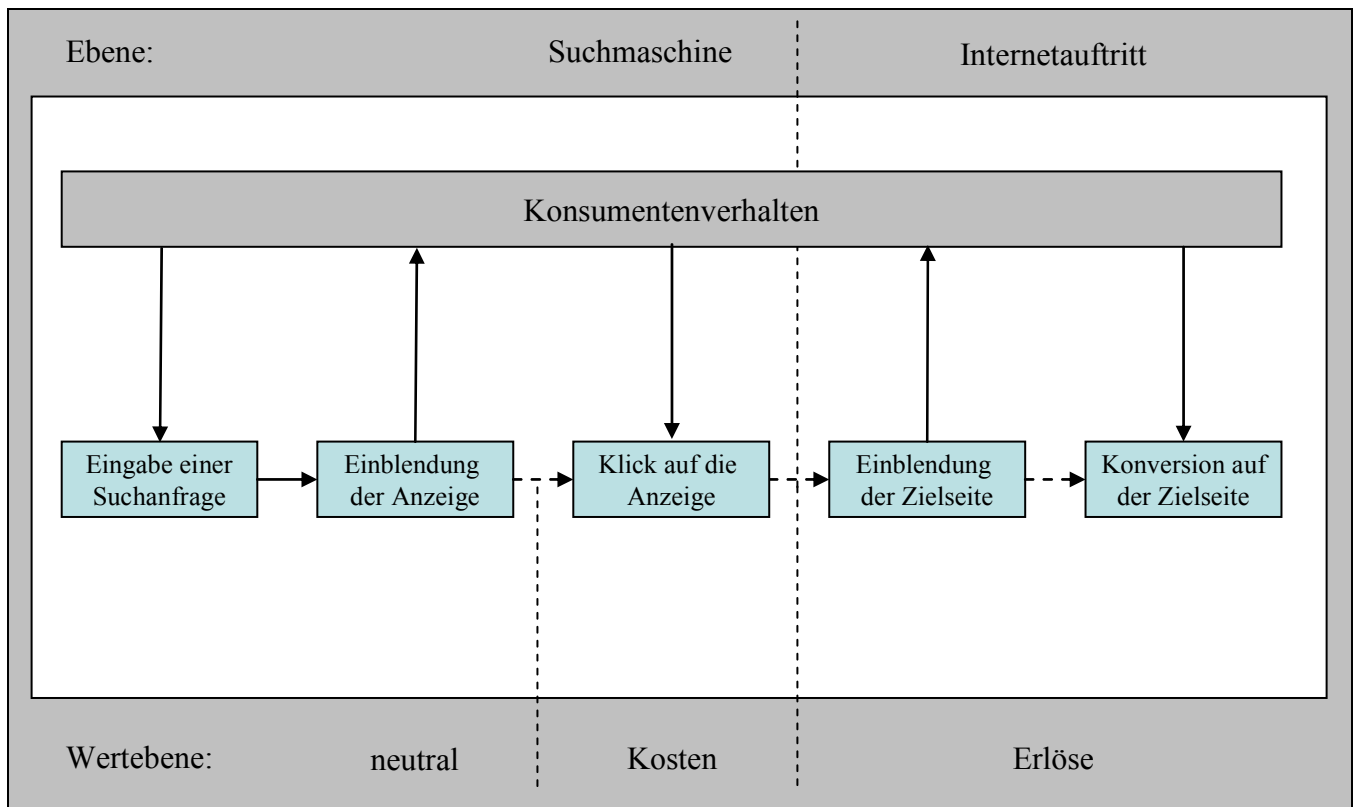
Ebene: Suchmaschine Internetauftritt

Konsumentenverhalten

Eingabe einer Suchanfrage

Einblendung der Anzeige

Klick auf die Anzeige

Einblendung der Zielseite

Konversion auf der Zielseite

Wertebene: neutral Kosten Erlöse